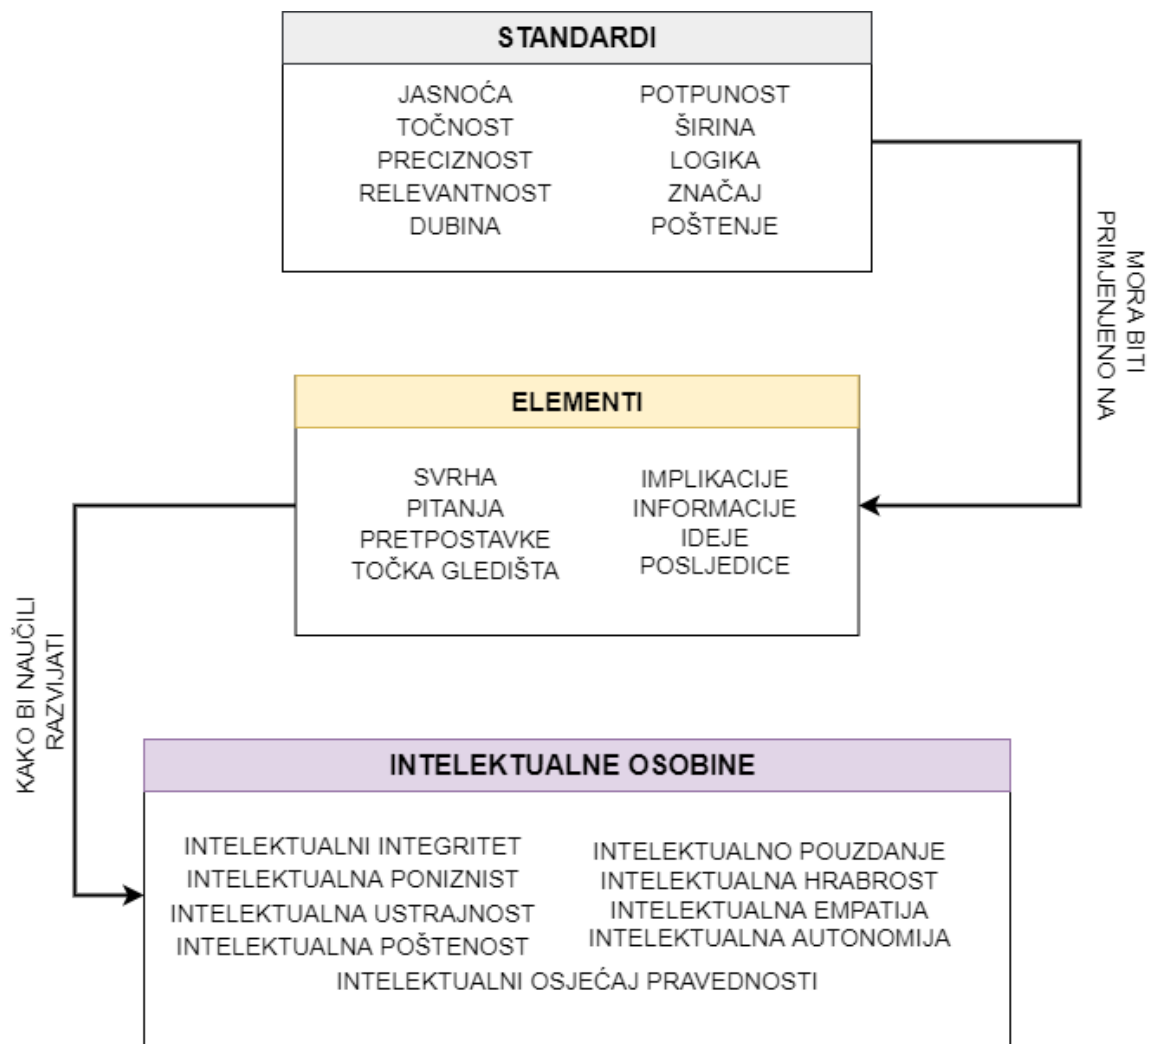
STANDARDI

JASNOĆA
TOČNOST
PRECIZNOST
RELEVANTNOST
DUBINA

POTPUNOST
ŠIRINA
LOGIKA
ZNAČAJ
POŠTENJE

MORA BITI PRIMJENJENO NA

ELEMENTI

SVRHA
PITANJA
PRETPOSTAVKE
TOČKA GLEDIŠTA

IMPLIKACIJE
INFORMACIJE
IDEJE
POSLJEDICE

KAKO BI NAUČILI RAZVIJATI

INTELEKTUALNE OSOBINE

INTELEKTUALNI INTEGRITET
INTELEKTUALNA PONIZNIST
INTELEKTUALNA USTRAJNOST
INTELEKTUALNA POŠTENOST

INTELEKTUALNO POUZDANJE
INTELEKTUALNA HRABROST
INTELEKTUALNA EMPATIJA
INTELEKTUALNA AUTONOMIJA

INTELEKTUALNI OSJEĆAJ PRAVEDNOSTI